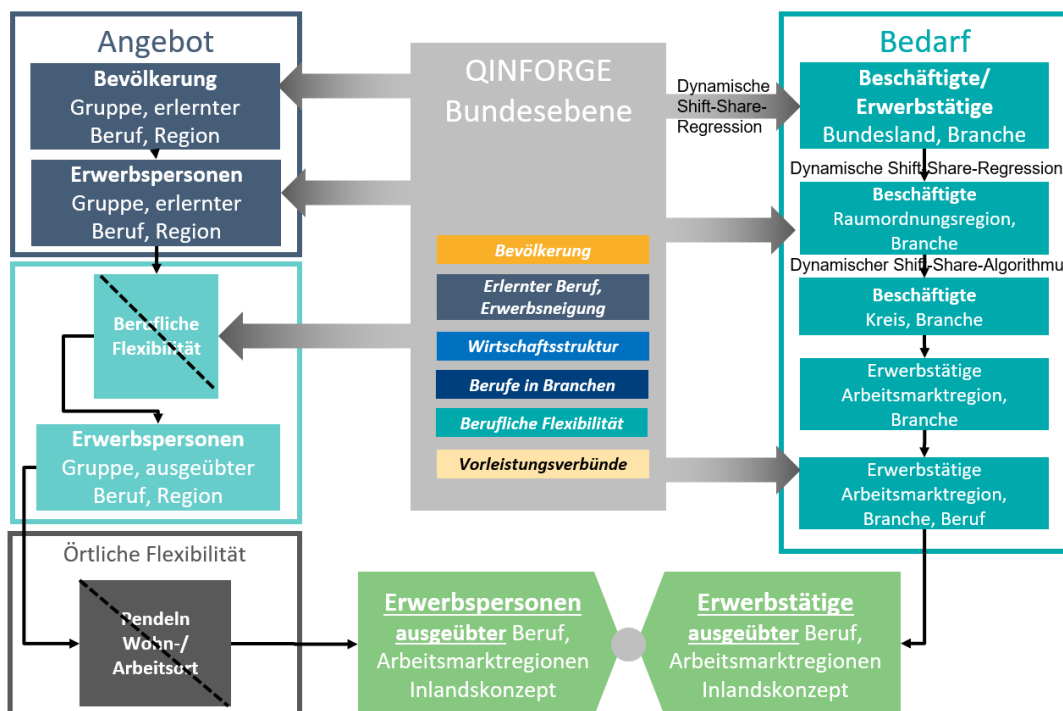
Angebot

**Bevölkerung**
Gruppe, erlernter Beruf, Region

**Erwerbspersonen**
Gruppe, erlernter Beruf, Region

Berufliche Flexibilität

**Erwerbspersonen**
Gruppe, ausgeübter Beruf, Region

Örtliche Flexibilität

Pendeln Wohn-/ Arbeitsort

QINFORGE
Bundesebene

Bevölkerung
Erlernter Beruf, Erwerbsneigung
Wirtschaftsstruktur
Berufe in Branchen
Berufliche Flexibilität
Vorleistungsverbünde

Dynamische Shift-Share-Regression

Bedarf

**Beschäftigte/ Erwerbstätige**
Bundesland, Branche

Dynamische Shift-Share-Regression

**Beschäftigte**
Raumordnungsregion, Branche

Dynamischer Shift-Share-Algorithmu

**Beschäftigte**
Kreis, Branche

Erwerbstätige
Arbeitsmarktregion, Branche

Erwerbstätige
Arbeitsmarktregion, Branche, Beruf

**Erwerbspersonen**
**ausgeübter** Beruf, Arbeitsmarktregionen Inlandskonzept

**Erwerbstätige**
**ausgeübter** Beruf, Arbeitsmarktregionen Inlandskonzept